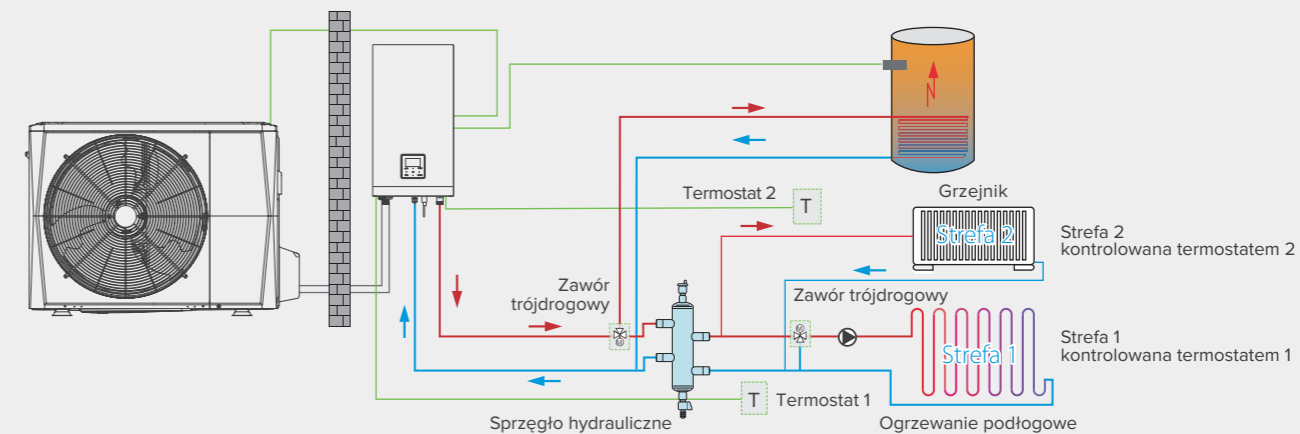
Termostat 2

T

Grzejnik

Strefa 2

Strefa 2
kontrolowana termostatem 2

Zawór
trójdrogowy

Zawór trójdrogowy

Strefa 1
kontrolowana termostatem 1

Strefa 1

T

Termostat 1

Sprzęgło hydrauliczne

Ogrzewanie podłogowe